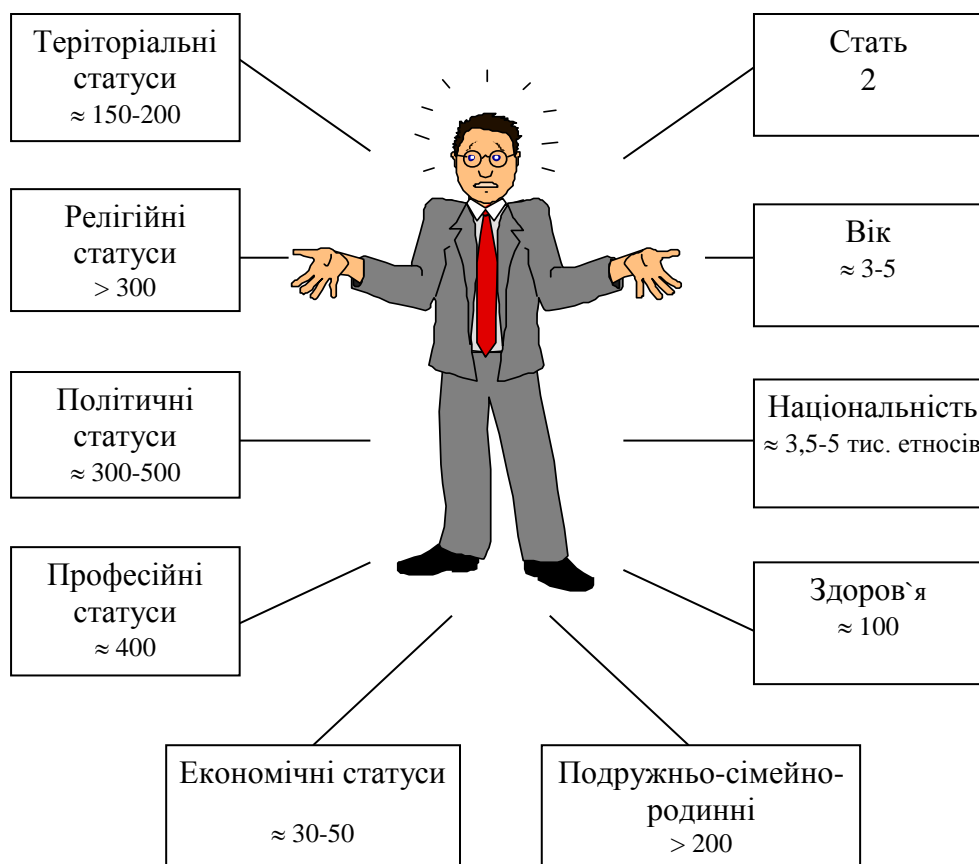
Територіальні статуси
$\approx$ 150-200

Стать
2

Релігійні статуси
> 300

Вік
$\approx$ 3-5

Політичні статуси
$\approx$ 300-500

Національність
$\approx$ 3,5-5 тис. етносів

Професійні статуси
$\approx$ 400

Здоров`я
$\approx$ 100

Економічні статуси
$\approx$ 30-50

Подружньо-сімейно-родинні
> 200